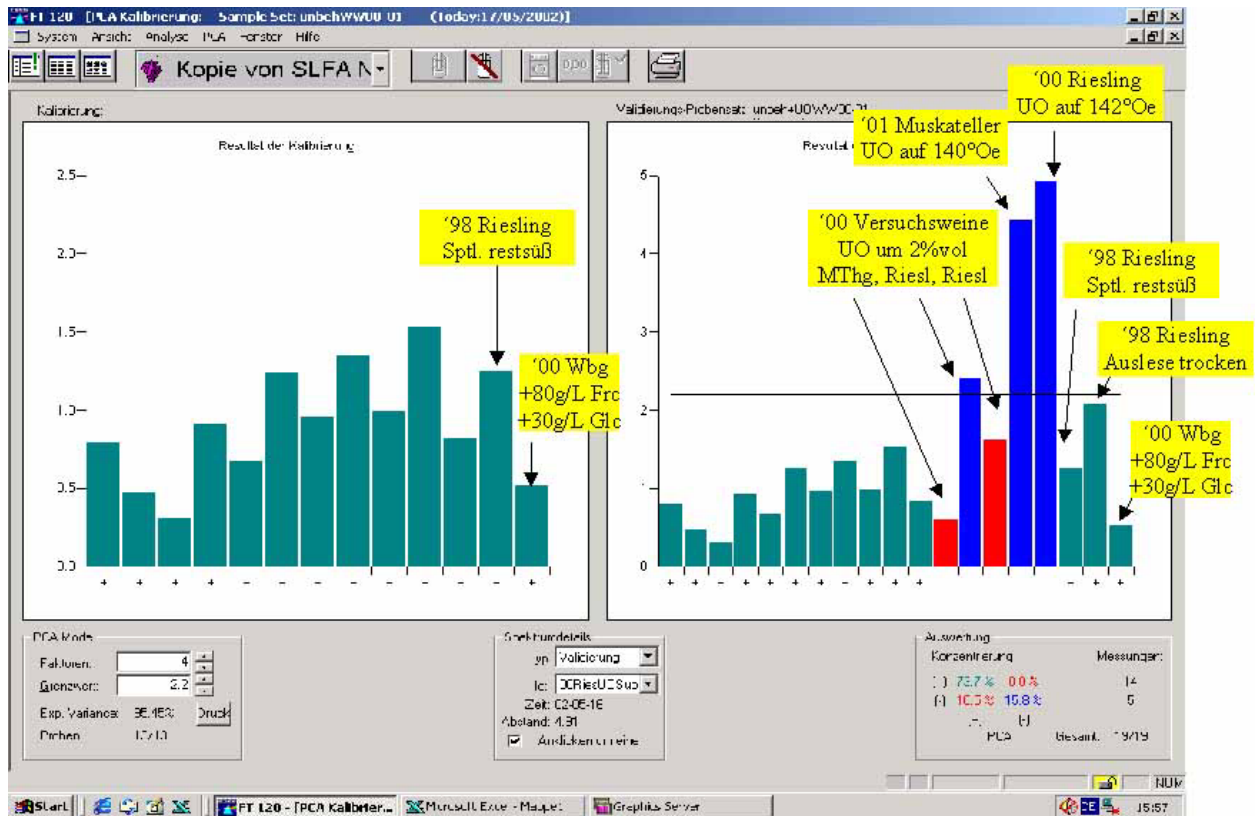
FT 120 [PCA Kalibrierung: Sample Set: unbehWW00-01 (Today:17/05/2002)]

System Ansicht Analyse PCA Fenster Hilfe

Kopie von SLFA N

Kalibrierung:

Resultat der Kalibrierung

2.5
2.0
1.5
1.0
0.5
0.0

+ + + + – – – – – – – – – +

'98 Riesling Sptl. restsüß

'00 Wbg +80g/L Frc +30g/L Glc

Validierungs-Probensatz: unbeh+UOWW00-01

Resultat

5
4
3
2
1
0

+ + + + + + + + + + – – + +

'00 Riesling UO auf 142°Oe

'01 Muskateller UO auf 140°Oe

'00 Versuchsweine UO um 2%vol MThg, Riesl, Riesl

'98 Riesling Sptl. restsüß

'98 Riesling Auslese trocken

'00 Wbg +80g/L Frc +30g/L Glc

PCA Mode
Faktoren: 4
Grenzwert: 2.2
Exp. Varianz: 95.15%
Druck
Proben: 17/10

Spektrumdetails
Typ: Validierung
Id: 00RiesUESup
Zeit: 02-05-16
Abstand: 4.91
Andicken an reihe

Auswertung
Konzentrierung Messungen
(-) 73.7 % 0.0 % 14
(+) 10.5 % 15.8 % 5
(-) (+)
PCA Gesamt: 19/19

NUM

Start | FT 120 - [PCA Kalibrier... | Microsoft Excel - Mappe1 | Graphics Server | 15:57